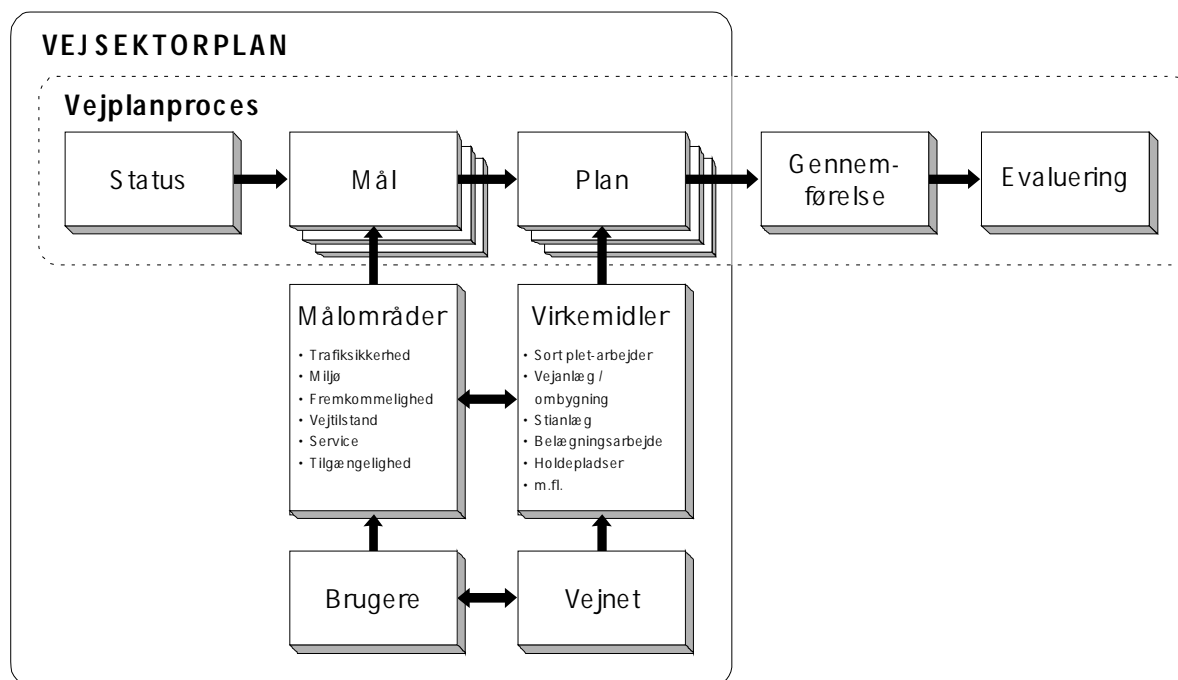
VEJSEKTORPLAN

Vejplanproces

Status

Mål

Plan

Gennemførelse

Evaluering

Målområder
• Trafiksikkerhed
• Miljø
• Fremkommelighed
• Vejtilstand
• Service
• Tilgængelighed

Virkemidler
• Sort plet-arbejder
• Vejanlæg / ombygning
• Stianlæg
• Belægningsarbejde
• Holdepladser
• m.fl.

Brugere

Vejnet